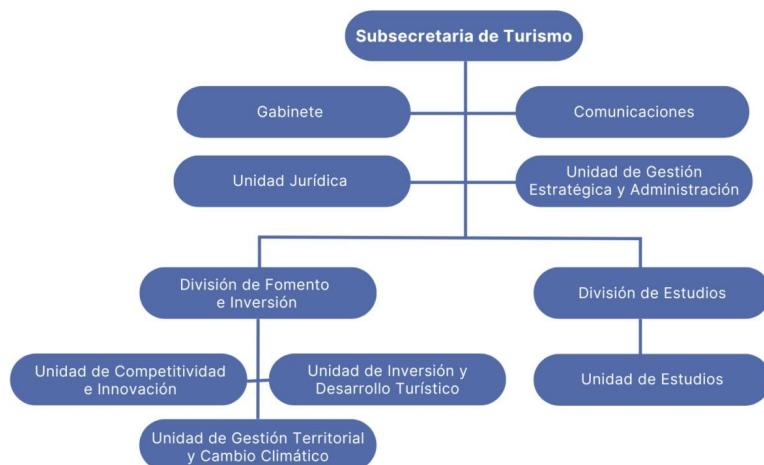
Subsecretaria de Turismo

Gabinete

Comunicaciones

Unidad Jurídica

Unidad de Gestión Estratégica y Administración

División de Fomento e Inversión

División de Estudios

Unidad de Competitividad e Innovación

Unidad de Inversión y Desarrollo Turístico

Unidad de Estudios

Unidad de Gestión Territorial y Cambio Climático